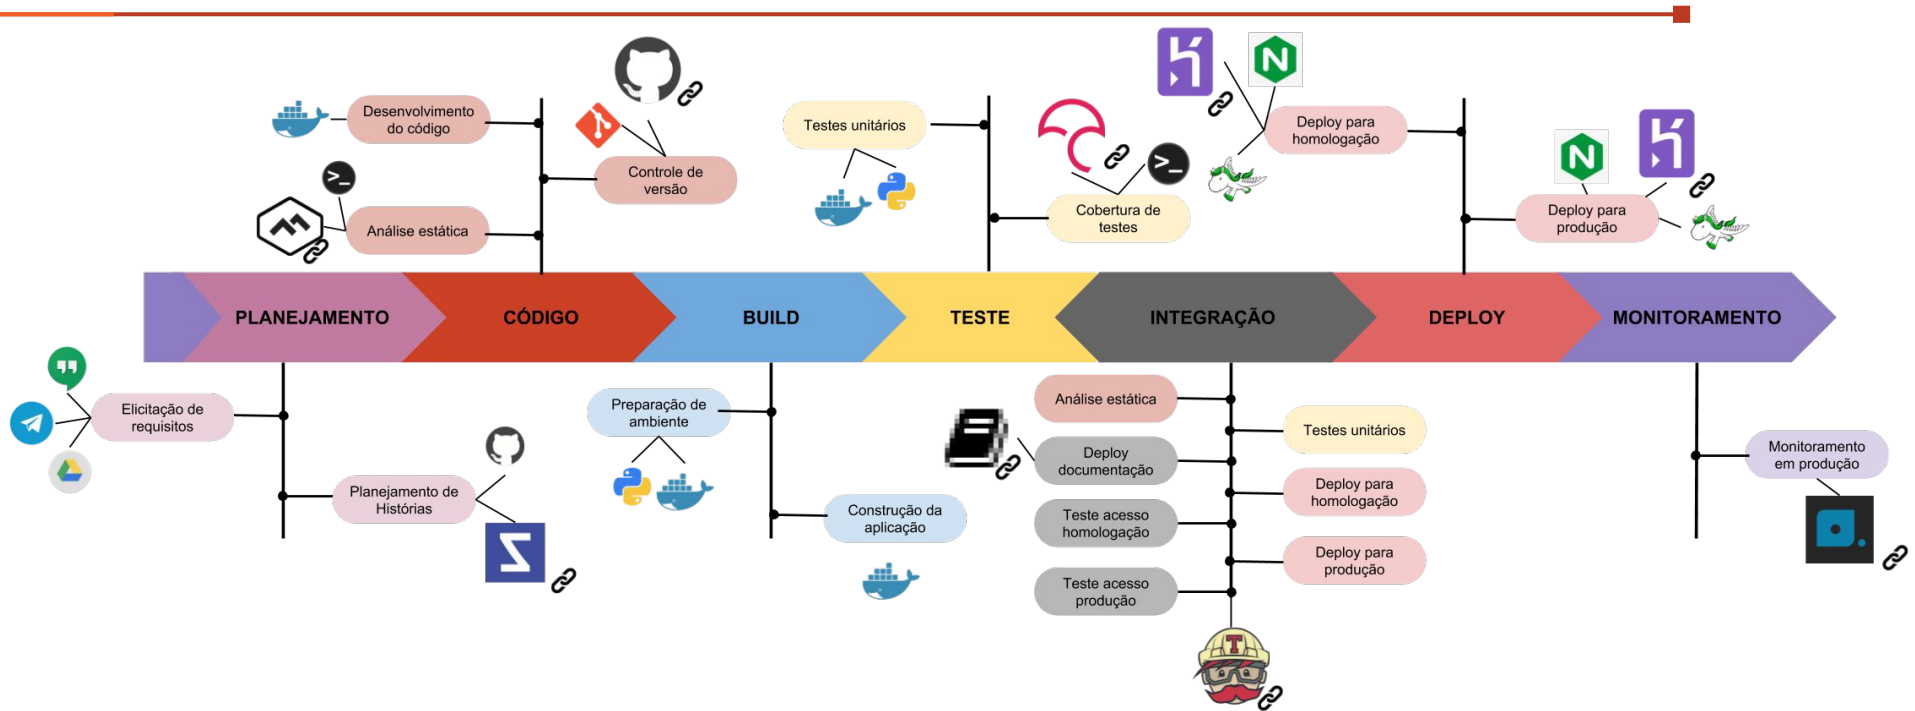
Desenvolvimento do código

Análise estática

Controle de versão

Testes unitários

Cobertura de testes

Deploy para homologação

Deploy para produção

PLANEJAMENTO

CÓDIGO

BUILD

TESTE

INTEGRAÇÃO

DEPLOY

MONITORAMENTO

Elicitação de requisitos

Planejamento de Histórias

Preparação de ambiente

Construção da aplicação

Análise estática

Deploy documentação

Teste acesso homologação

Teste acesso produção

Testes unitários

Deploy para homologação

Deploy para produção

Monitoramento em produção

T